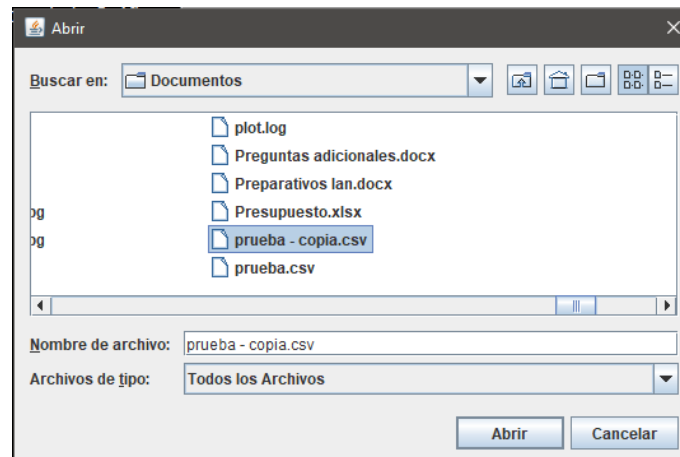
Abrir

Buscar en: Documentos

plot.log
Preguntas adicionales.docx
Preparativos lan.docx
og Presupuesto.xlsx
og prueba - copia.csv
prueba.csv

Nombre de archivo: prueba - copia.csv

Archivos de tipo: Todos los Archivos

Abrir Cancelar